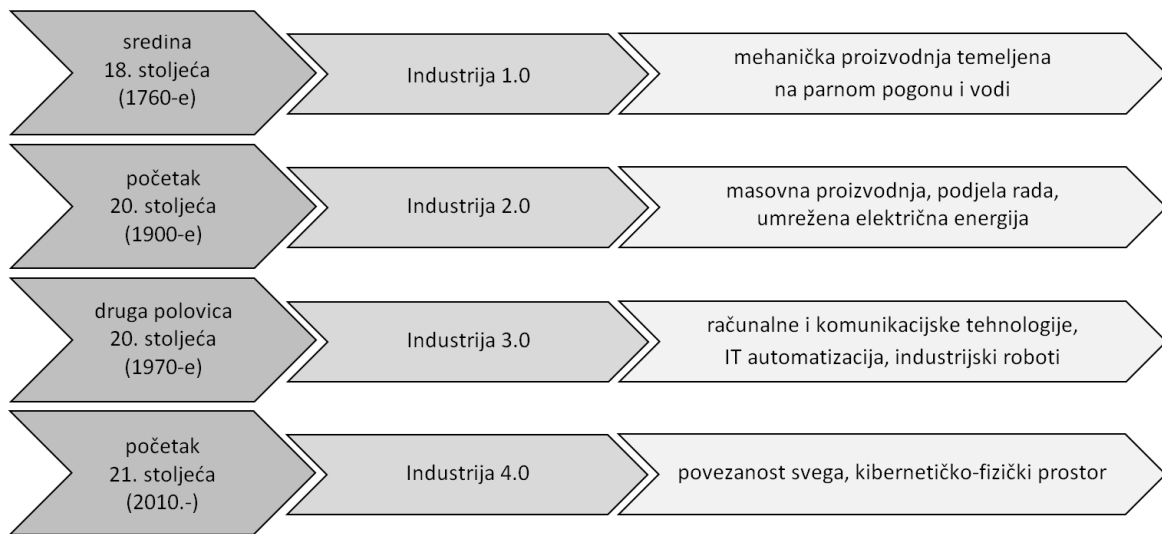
sredina
18. stoljeća
(1760-e)

Industrija 1.0

mehanička proizvodnja temeljena na parnom pogonu i vodi

početak
20. stoljeća
(1900-e)

Industrija 2.0

masovna proizvodnja, podjela rada, umrežena električna energija

druga polovica
20. stoljeća
(1970-e)

Industrija 3.0

računalne i komunikacijske tehnologije, IT automatizacija, industrijski roboti

početak
21. stoljeća
(2010.-)

Industrija 4.0

povezanost svega, kibernetičko-fizički prostor